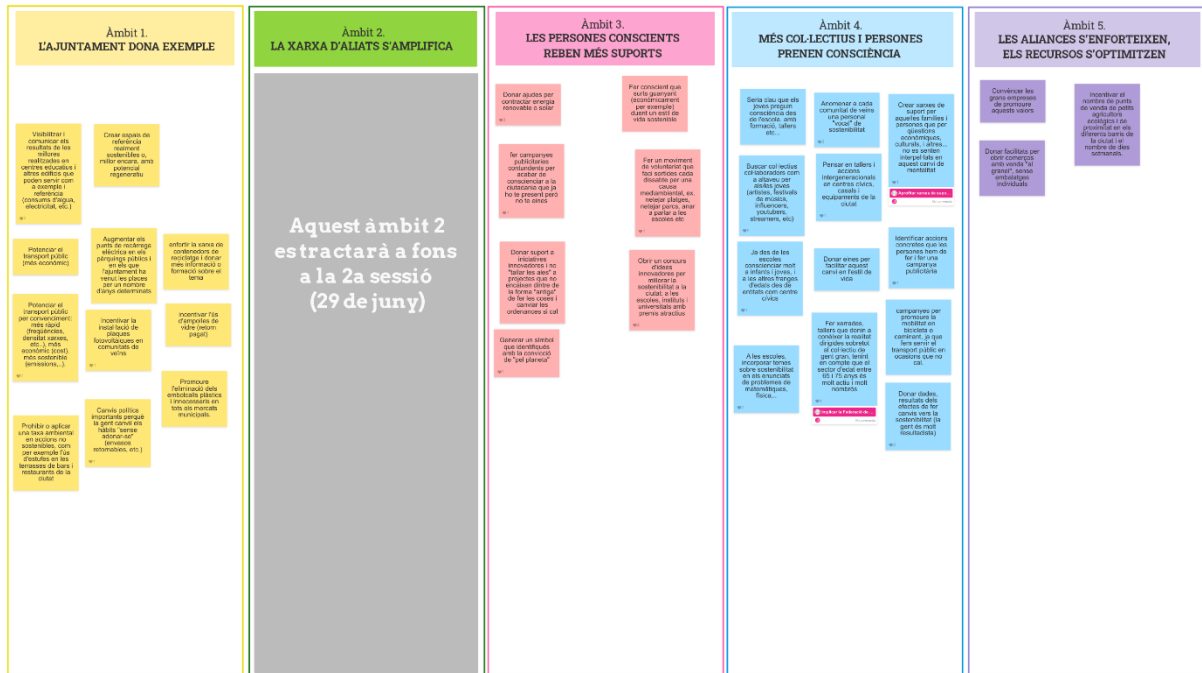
Àmbit 1.
L'AJUNTAMENT DONA EXEMPLE

Visibilitzar i comunicar els resultats de les millores realitzades en centres educatius i altres edificis que poden servir com a exemple i referència (consums d'aigua, electricitat, etc.)

Crear espais de referència realment sostenibles o, millor encara, amb potencial regeneratiu

Potenciar el transport públic (més econòmic)

Augmentar els punts de recàrrega elèctrica en els pàrquings públics i en els que l'ajuntament ha venut les places per un nombre d'anys determinats

enfortir la xarxa de contenidors de reciclatge i donar més informació o formació sobre el tema

Potenciar el transport públic per convenciment: més ràpid (freqüències, densitat xarxes, etc...), més econòmic (cost), més sostenible (emissions,...).

Incentivar la instal·lació de plaques fotovoltaiques en comunitats de veïns

Incentivar l'ús d'ampolles de vidre (retorn pagat)

Promoure l'eliminació dels embolcalls plàstics innecessaris en tots els mercats municipals.

Prohibir o aplicar una taxa ambiental en accions no sostenibles, com per exemple l'ús d'estufes en les terrasses de bars i restaurants de la ciutat

Canvis política importants perquè la gent canviï els hàbits "sense adonar-se" (envasos retornables, etc.)

Àmbit 2.
LA XARXA D'ALIATS S'AMPLIFICA

Aquest àmbit 2 es tractarà a fons a la 2a sessió (29 de juny)

Àmbit 3.
LES PERSONES CONSCIENTS REBEN MÉS SUPORTS

Donar ajudes per contractar energia renovable o solar

Per conscient que surts guanyant (econòmicament per exemple) duent un estil de vida sostenible

fer campanyes publicitaries contundents per acabar de conscienciar a la ciutadania que ja ho te present però no ho aines

Fer un moviment de voluntariat que faci sortides cada dissabte per una causa mediambiental, ex. netejar platges, netejar parcs, anar a parlar a les escoles etc

Donar suport a iniciatives innovadores i no "tallar les ales" a projectes que no encaixen dintre de la forma "antiga" de fer les coses i canviar les ordenances si cal

Obrir un concurs d'idees innovadores per millorar la sostenibilitat a la ciutat; a les escoles, instituts i universitats amb premis atractius

Generar un símbol que identifiqués amb la convicció de "pel planeta"

Àmbit 4.
MÉS COL·LECTIUS I PERSONES PRENEN CONSCIÈNCIA

Seria clau que els joves preguin consciència des de l'escola, amb formació, tallers etc...

Anomenar a cada comunitat de veïns una personal "vocal" de sostenibilitat

Crear xarxes de suport per aquelles famílies i persones que per qüestions econòmiques, culturals, i altres... no es senten interpel·lats en aquest canvi de mentalitat

Ampliar xarxa de suport...

Buscar col·lectius col·laboradors com a altaveu per als les joves (artistes, festivals de música, influencers, youtubers, streamers, etc)

Pensar en tallers i accions intergeneracionals en centres cívics, casals i equipaments de la ciutat

Ja des de les escoles conscienciar molt a infants i joves, i a les altres franges d'edats des de entitats com centre cívics

Donar eines per facilitar aquest canvi en l'estil de vida

Identificar accions concretes que les persones hem de fer i fer una campanya publicitària

campanyes per promoure la mobilitat en bicicleta o caminant, ja que fem servir el transport públic en ocasions que no cal.

A les escoles, incorporar temes sobre sostenibilitat en els enunciats de problemes de matemàtiques, física...

Fer xerrades, tallers que donin a conèixer la realitat dirigides sobretot al col·lectiu de gent gran, tenint en compte que el sector d'edat entre 15 i 75 anys és molt actiu i molt nombrós

Implicar la Federació de...

Donar dades, resultats dels efectes de fer canvis vers la sostenibilitat (la gent és molt resultadista)

Àmbit 5.
LES ALIANCES S'ENFORTEIXEN, ELS RECURSOS S'OPTIMITZEN

Convèncer les grans empreses de promoure aquests valors

Incentivar el nombre de punts de venda de petits agricultors ecològics i de proximitat en els diferents barris de la ciutat i el nombre de dies setmanals.

Donar facilitats per obrir comerços amb venda "al granel", sense embalatges individuals